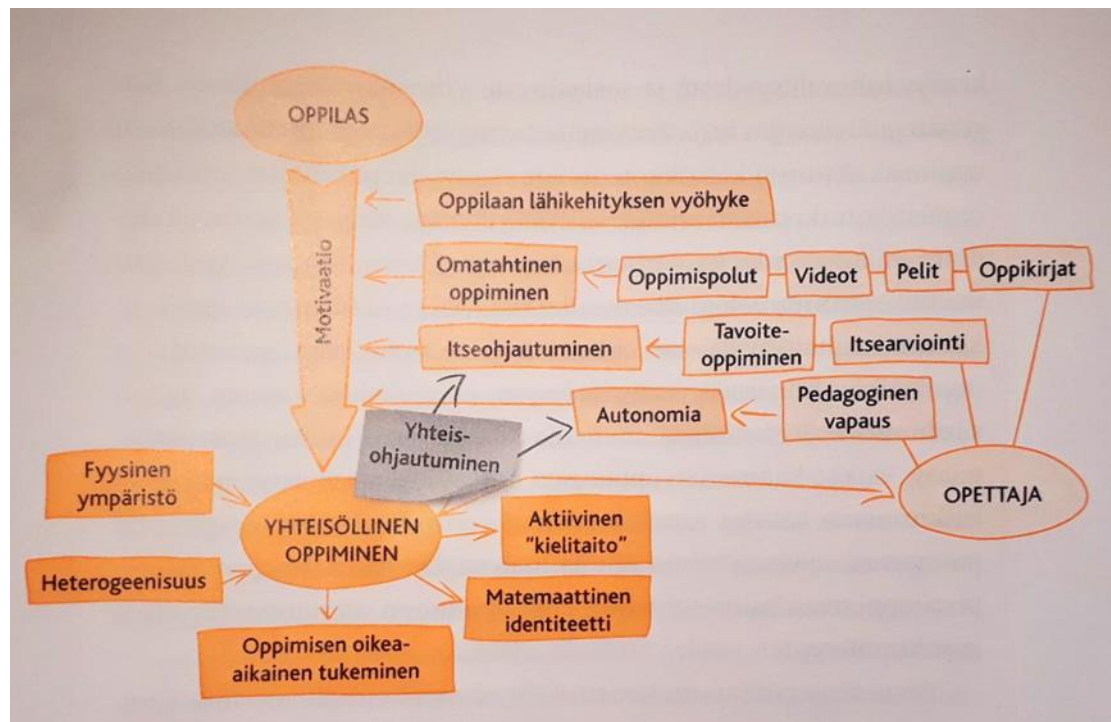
OPPILAS

Motivaatio

Oppilaan lähikehityksen vyöhyke

Omatahtinen oppiminen

Oppimispolut

Videot

Pelit

Oppikirjat

Itseohjautuminen

Tavoiteoppiminen

Itsearviointi

Autonomia

Pedagoginen vapaus

Yhteisohjautuminen

Fyysinen ympäristö

YHTEISÖLLINEN OPPIMINEN

Aktiivinen "kielitaito"

OPETTAJA

Heterogeenisuus

Matemaattinen identiteetti

Oppimisen oikea-aikainen tukeminen